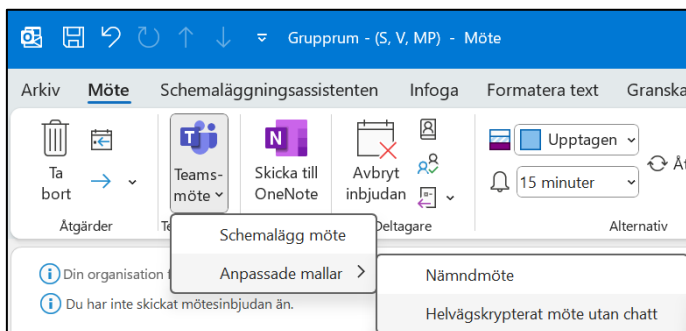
Grupprum - (S, V, MP) - Möte

Arkiv Möte Schemaläggningsassistenten Infoga Formatera text Granska

Ta bort

Åtgärder

Teams-möte

Te

Skicka till OneNote

Avbryt inbjudan

Deltagare

Upptagen

15 minuter

Å

Alternativ

Schemalägg möte

Anpassade mallar

Nämndmöte

Helvägskrypterat möte utan chatt

Din organisation t

Du har inte skickat mötesinbjudan än.